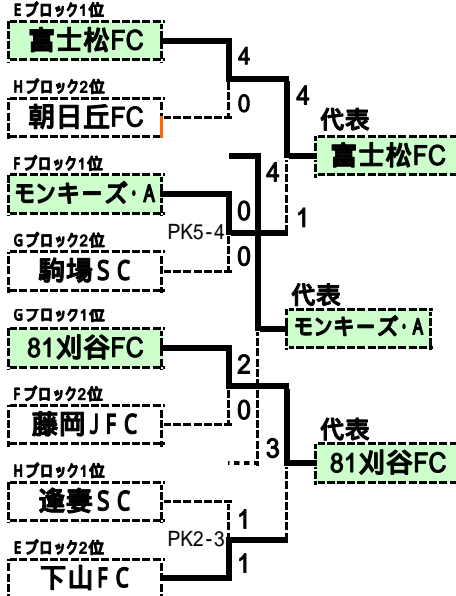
Eブロック1位
富士松FC

Hブロック2位
朝日丘FC

4
0
4

代表
富士松FC

Fブロック1位
モンキーズ･A

4
0
1
PK5-4
0

Gブロック2位
駒場ＳＣ

代表
モンキーズ･A

Gブロック1位
81刈谷FC

2
0

Fブロック2位
藤岡ＪＦＣ

3

代表
81刈谷FC

Hブロック1位
逢妻ＳＣ

PK2-3
1
1

Eブロック2位
下山ＦＣ